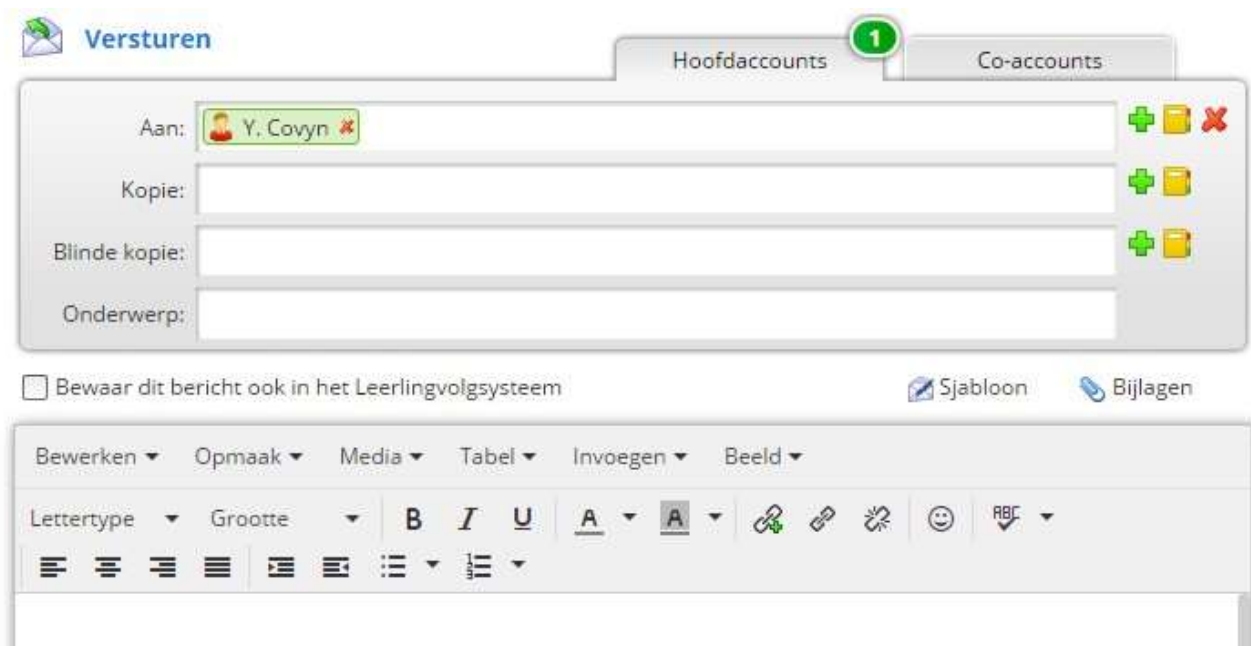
Versturen

1

Hoofdaccounts

Co-accounts

Aan: Y. Covyn

Kopie:

Blinde kopie:

Onderwerp:

Bewaar dit bericht ook in het Leerlingvolgsysteem

Sjabloon

Bijlagen

Bewerken ▾ Opmaak ▾ Media ▾ Tabel ▾ Invoegen ▾ Beeld ▾

Lettertype ▾ Grootte ▾ B I U A ▾ A ▾ ABC ▾